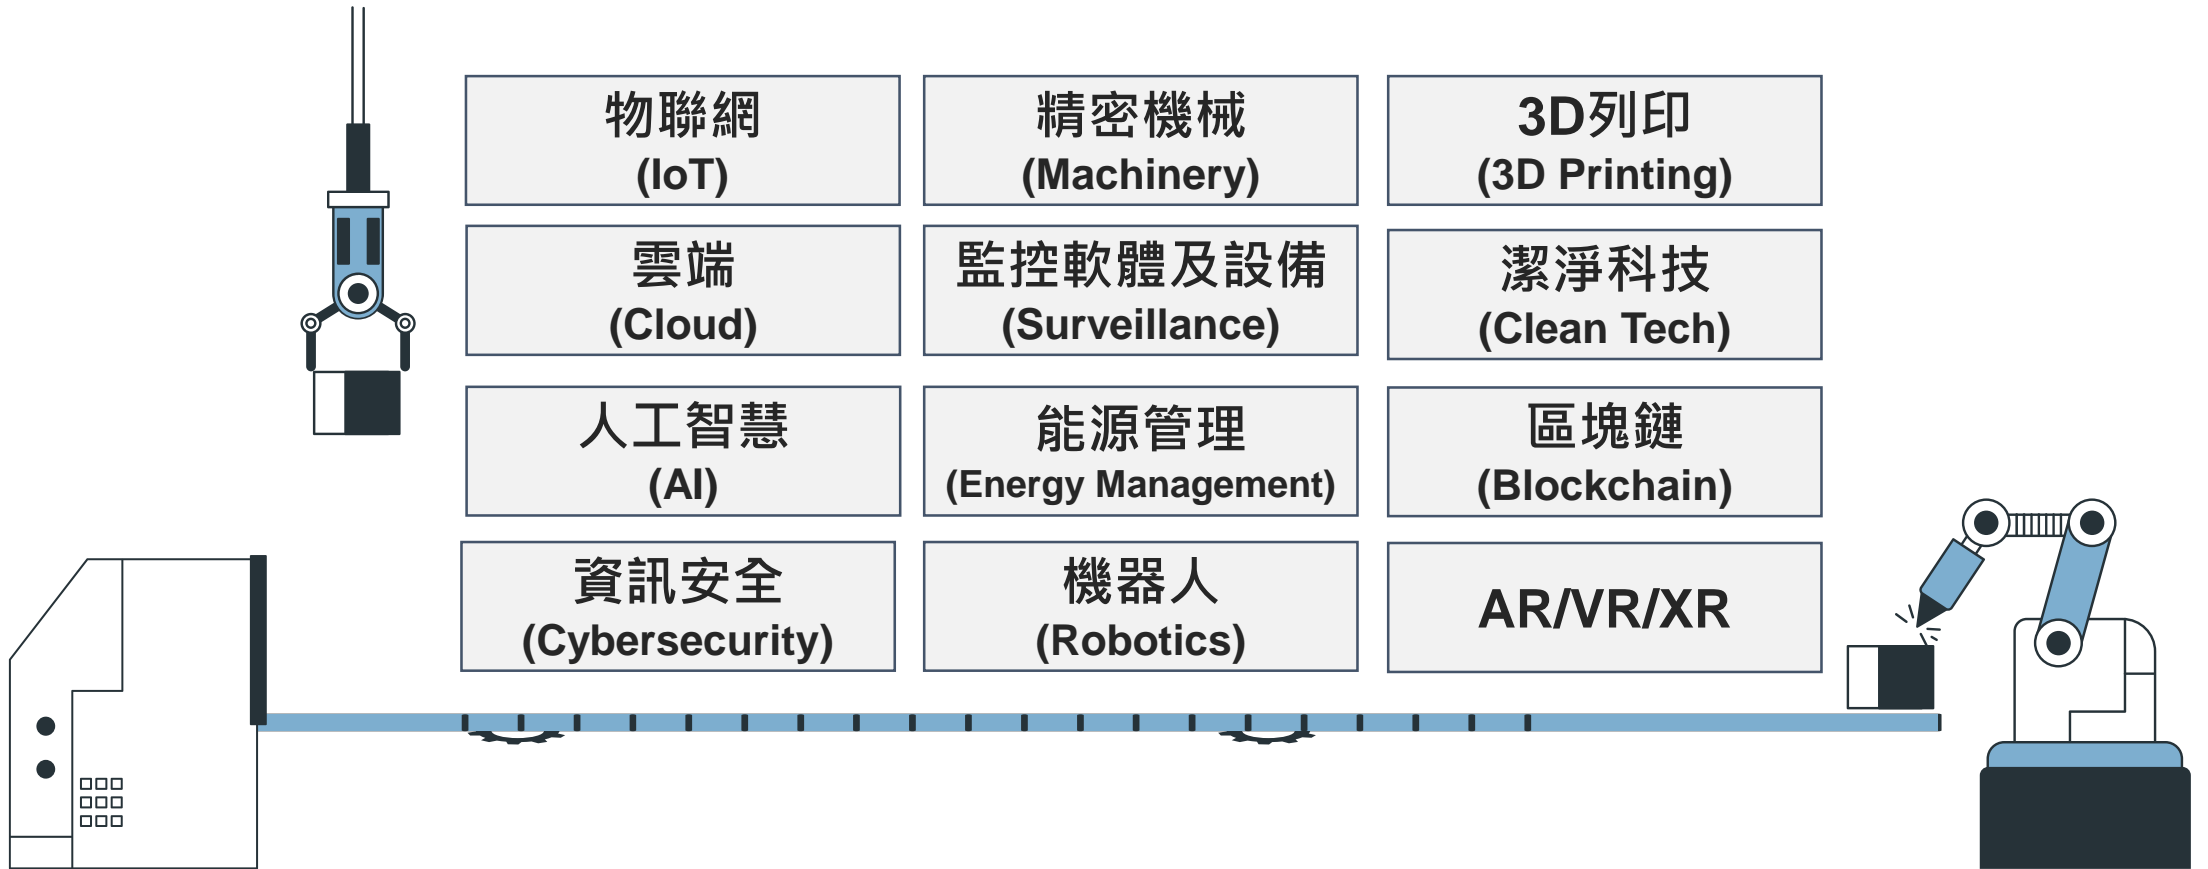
物聯網
(IoT)

精密機械
(Machinery)

3D列印
(3D Printing)

雲端
(Cloud)

監控軟體及設備
(Surveillance)

潔淨科技
(Clean Tech)

人工智慧
(AI)

能源管理
(Energy Management)

區塊鏈
(Blockchain)

資訊安全
(Cybersecurity)

機器人
(Robotics)

AR/VR/XR